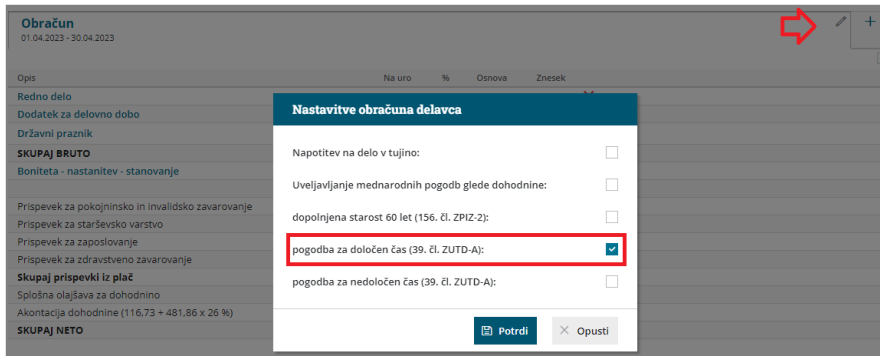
Obračun
01.04.2023 - 30.04.2023

Opis
Na uro
%
Osnova
Znesek

Redno delo
Dodatek za delovno dobo
Državni praznik
SKUPAJ BRUTO
Boniteta - nastanitev - stanovanje

Prispevek za pokojninsko in invalidsko zavarovanje
Prispevek za starševsko varstvo
Prispevek za zaposlovanje
Prispevek za zdravstveno zavarovanje
Skupaj prispevki iz plač
Splošna olajšava za dohodnino
Akontacija dohodnine (116,73 + 481,86 x 26 %)
SKUPAJ NETO

Nastavitve obračuna delavca

Napotitev na delo v tujino:
Uveljavljanje mednarodnih pogodb glede dohodnine:
dopolnjena starost 60 let (156. čl. ZPIZ-2):
pogodba za določen čas (39. čl. ZUTD-A):
pogodba za nedoločen čas (39. čl. ZUTD-A):

Potrdi
Opusti